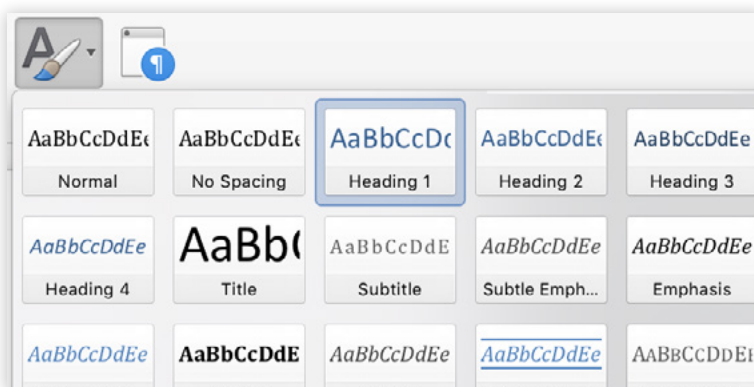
AaBbCcDdEe Normal

AaBbCcDdEe No Spacing

AaBbCcDc Heading 1

AaBbCcDdEe Heading 2

AaBbCcDdEe Heading 3

AaBbCcDdEe Heading 4

AaBb( Title

AaBbCcDdE Subtitle

AaBbCcDdEe Subtle Emph...

AaBbCcDdEe Emphasis

AaBbCcDdEe

AaBbCcDdE

AaBbCcDdEe

AaBbCcDdEe

AABBCCDDEE